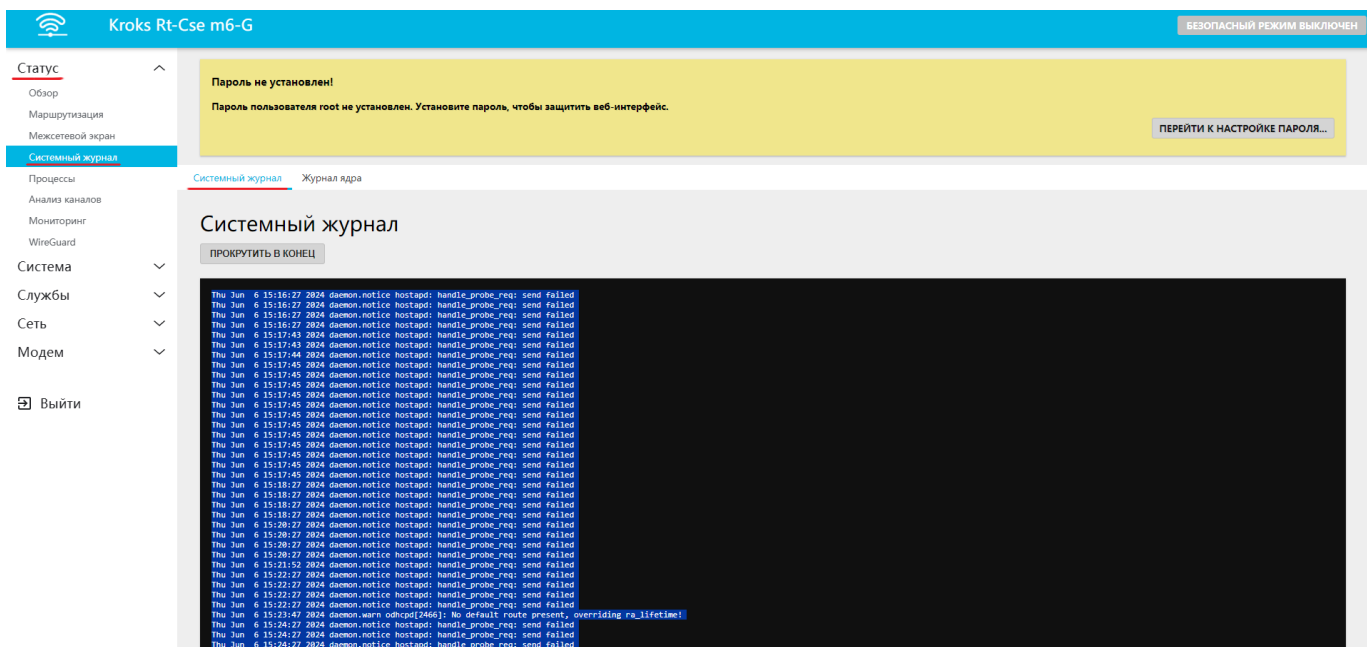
Kroks Rt-Cse m6-G

БЕЗОПАСНЫЙ РЕЖИМ ВЫКЛЮЧЕН

Статус
Обзор
Маршрутизация
Межсетевой экран
Системный журнал
Процессы
Анализ каналов
Мониторинг
WireGuard
Система
Службы
Сеть
Модем

Выйти

Пароль не установлен!

Пароль пользователя root не установлен. Установите пароль, чтобы защитить веб-интерфейс.

ПЕРЕЙТИ К НАСТРОЙКЕ ПАРОЛЯ...

Системный журнал Журнал ядра

Системный журнал

ПРОКРУТИТЬ В КОНЕЦ

Thu Jun 6 15:16:27 2024 daemon.notice hostapd: handle_probe_req: send failed
Thu Jun 6 15:16:27 2024 daemon.notice hostapd: handle_probe_req: send failed
Thu Jun 6 15:16:27 2024 daemon.notice hostapd: handle_probe_req: send failed
Thu Jun 6 15:16:27 2024 daemon.notice hostapd: handle_probe_req: send failed
Thu Jun 6 15:17:43 2024 daemon.notice hostapd: handle_probe_req: send failed
Thu Jun 6 15:17:43 2024 daemon.notice hostapd: handle_probe_req: send failed
Thu Jun 6 15:17:44 2024 daemon.notice hostapd: handle_probe_req: send failed
Thu Jun 6 15:17:45 2024 daemon.notice hostapd: handle_probe_req: send failed
Thu Jun 6 15:17:45 2024 daemon.notice hostapd: handle_probe_req: send failed
Thu Jun 6 15:17:45 2024 daemon.notice hostapd: handle_probe_req: send failed
Thu Jun 6 15:17:45 2024 daemon.notice hostapd: handle_probe_req: send failed
Thu Jun 6 15:17:45 2024 daemon.notice hostapd: handle_probe_req: send failed
Thu Jun 6 15:17:45 2024 daemon.notice hostapd: handle_probe_req: send failed
Thu Jun 6 15:17:45 2024 daemon.notice hostapd: handle_probe_req: send failed
Thu Jun 6 15:17:45 2024 daemon.notice hostapd: handle_probe_req: send failed
Thu Jun 6 15:17:45 2024 daemon.notice hostapd: handle_probe_req: send failed
Thu Jun 6 15:17:45 2024 daemon.notice hostapd: handle_probe_req: send failed
Thu Jun 6 15:17:45 2024 daemon.notice hostapd: handle_probe_req: send failed
Thu Jun 6 15:17:45 2024 daemon.notice hostapd: handle_probe_req: send failed
Thu Jun 6 15:17:45 2024 daemon.notice hostapd: handle_probe_req: send failed
Thu Jun 6 15:18:27 2024 daemon.notice hostapd: handle_probe_req: send failed
Thu Jun 6 15:18:27 2024 daemon.notice hostapd: handle_probe_req: send failed
Thu Jun 6 15:18:27 2024 daemon.notice hostapd: handle_probe_req: send failed
Thu Jun 6 15:18:27 2024 daemon.notice hostapd: handle_probe_req: send failed
Thu Jun 6 15:20:27 2024 daemon.notice hostapd: handle_probe_req: send failed
Thu Jun 6 15:20:27 2024 daemon.notice hostapd: handle_probe_req: send failed
Thu Jun 6 15:20:27 2024 daemon.notice hostapd: handle_probe_req: send failed
Thu Jun 6 15:20:27 2024 daemon.notice hostapd: handle_probe_req: send failed
Thu Jun 6 15:21:52 2024 daemon.notice hostapd: handle_probe_req: send failed
Thu Jun 6 15:22:27 2024 daemon.notice hostapd: handle_probe_req: send failed
Thu Jun 6 15:22:27 2024 daemon.notice hostapd: handle_probe_req: send failed
Thu Jun 6 15:22:27 2024 daemon.notice hostapd: handle_probe_req: send failed
Thu Jun 6 15:22:27 2024 daemon.notice hostapd: handle_probe_req: send failed
Thu Jun 6 15:23:47 2024 daemon.warn odhcpd[2466]: No default route present, overriding ra_lifetime!
Thu Jun 6 15:24:27 2024 daemon.notice hostapd: handle_probe_req: send failed
Thu Jun 6 15:24:27 2024 daemon.notice hostapd: handle_probe_req: send failed
Thu Jun 6 15:24:27 2024 daemon.notice hostapd: handle_probe_req: send failed